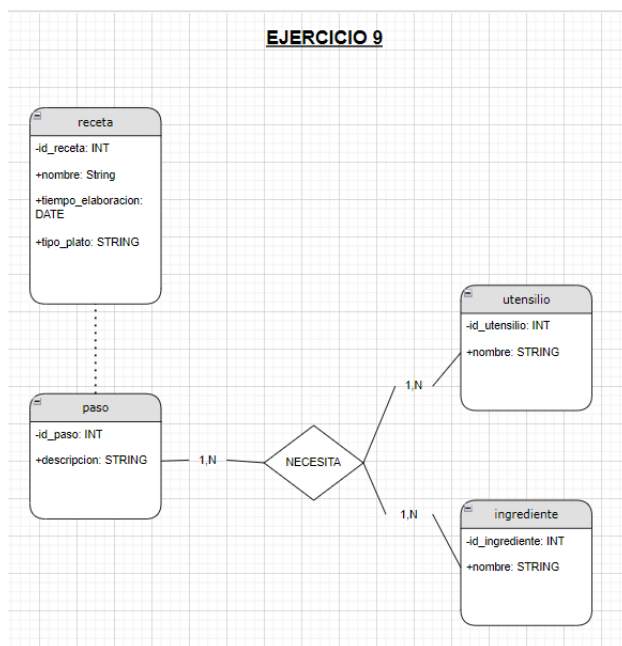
EJERCICIO 9

receta

-id_receta: INT

+nombre: String

+tiempo_elaboracion: DATE

+tipo_plato: STRING

utensilio

-id_utensilio: INT

+nombre: STRING

1,N

paso

-id_paso: INT

+descripcion: STRING

1,N

NECESITA

1,N

ingrediente

-id_ingrediente: INT

+nombre: STRING